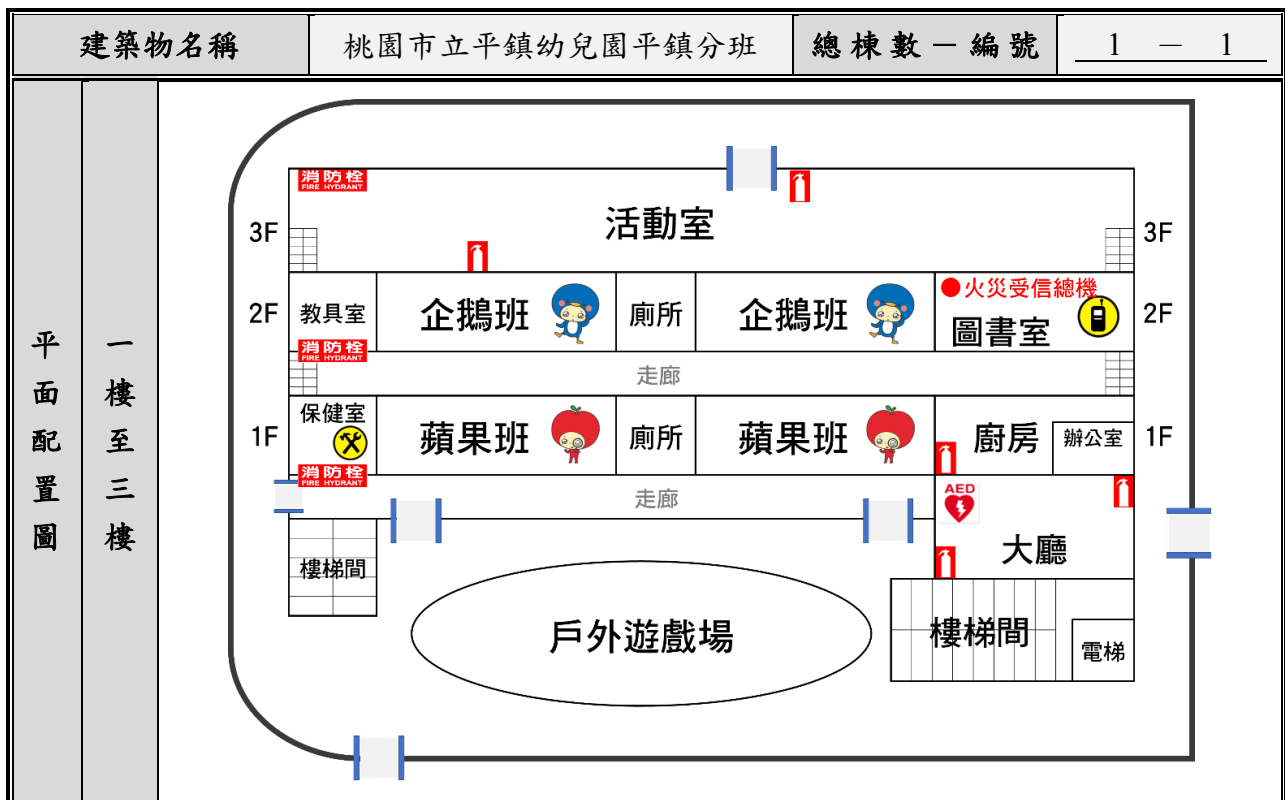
| 建築物名稱 | 桃園市立平鎮幼兒園平鎮分班 | 總棟數－編號 | 1 － 1 |
|---|---|---|---|

平面配置圖

一樓至三樓

消防栓 FIRE HYDRANT

3F

活動室

3F

2F

教具室

企鵝班

廁所

企鵝班

●火災受信總機

圖書室

2F

消防栓 FIRE HYDRANT

走廊

1F

保健室

蘋果班

廁所

蘋果班

廚房

辦公室

1F

消防栓 FIRE HYDRANT

走廊

AED

大廳

樓梯間

戶外遊戲場

樓梯間

電梯